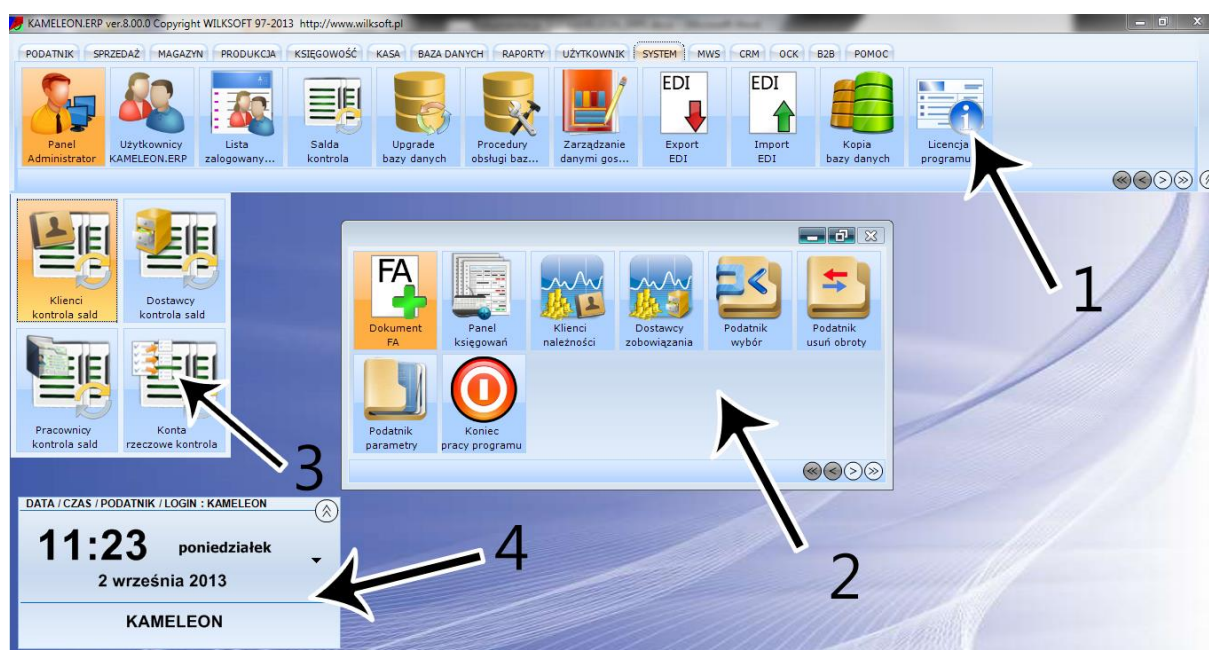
KAMELEON.ERP ver.8.00.0 Copyright WILKSOFT 97-2013 http://www.wilksoft.pl

PODATNIK SPRZEDAŻ MAGAZYN PRODUKCJA KSIĘGOWOŚĆ KASA BAZA DANYCH RAPORTY UŻYTKOWNIK SYSTEM MWS CRM OCK B2B POMOC

Panel Administrator
Użytkownicy KAMELEON.ERP
Lista zalogowany...
Salda kontrola
Upgrade bazy danych
Procedury obsługi baz...
Zarządzanie danymi gos...
EDI Export EDI
EDI Import EDI
Kopia bazy danych
Licencja programu

Klienci kontrola sald
Dostawcy kontrola sald
Pracownicy kontrola sald
Konta rzeczowe kontrola

FA Dokument FA
Panel księgowań
Klienci należności
Dostawcy zobowiązania
Podatnik wybór
Podatnik usuń obroty
Podatnik parametry
Koniec pracy programu

DATA / CZAS / PODATNIK / LOGIN : KAMELEON
11:23 poniedziałek
2 września 2013
KAMELEON

1
2
3
4